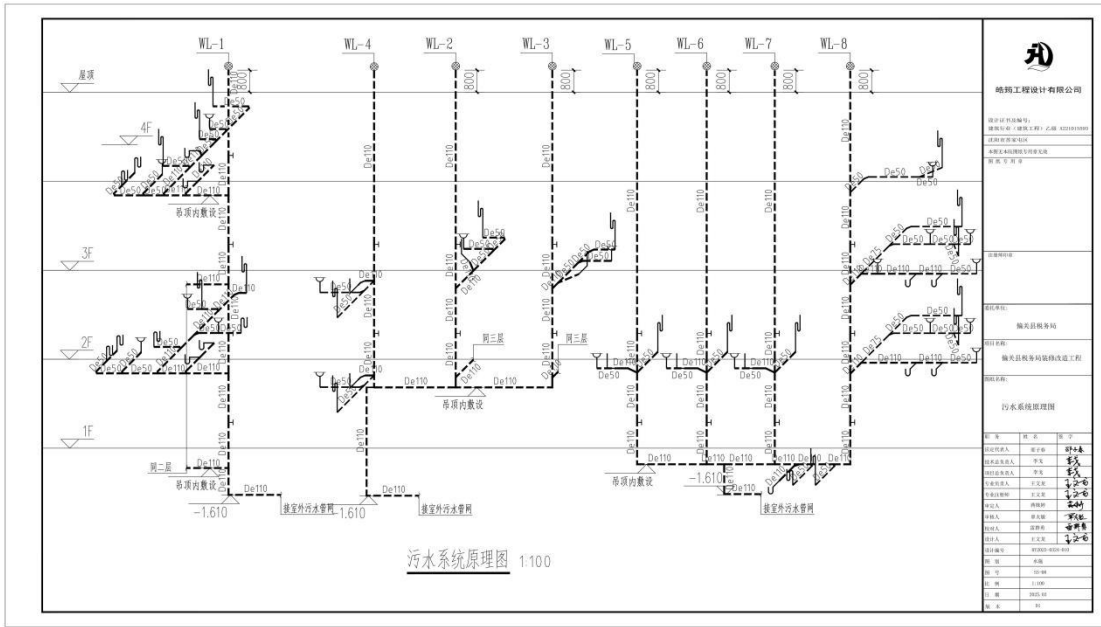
WL-1 WL-4 WL-2 WL-3 WL-5 WL-6 WL-7 WL-8

800 800 800 800 800 800 800 800

屋顶

4F

3F

2F

1F

De50 De50 De50 De50 De50 De110 De110

吊顶内敷设

De110

同三层

同三层

同二层

吊顶内敷设

吊顶内敷设

吊顶内敷设

De50 De75 De110

-1.610

-1.610

-1.610

接室外污水管网

接室外污水管网

接室外污水管网

污水系统原理图 1:100

皓筠工程设计有限公司

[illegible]

建设单位:

偏关县税务局

项目名称:

偏关县税务局装修改造工程

图纸名称:

污水系统原理图

| 职 务 | 姓 名 | 签 字 |
|---|---|---|
| 法定代表人 | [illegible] | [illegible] |
| 技术总负责人 | 李戈 | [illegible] |
| 项目总负责人 | 李戈 | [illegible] |
| 专业负责人 | 王文龙 | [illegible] |
| 专业注册师 | 王文龙 | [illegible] |
| 审定人 | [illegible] | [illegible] |
| 审核人 | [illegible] | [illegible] |
| 校对人 | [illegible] | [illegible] |
| 设计人 | 王文龙 | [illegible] |
| 设计编号 | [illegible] | |
| 阶 段 | 施工图 | |
| 图 号 | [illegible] | |
| 比 例 | 1:100 | |
| 日 期 | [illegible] | |
| 版 本 | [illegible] | |